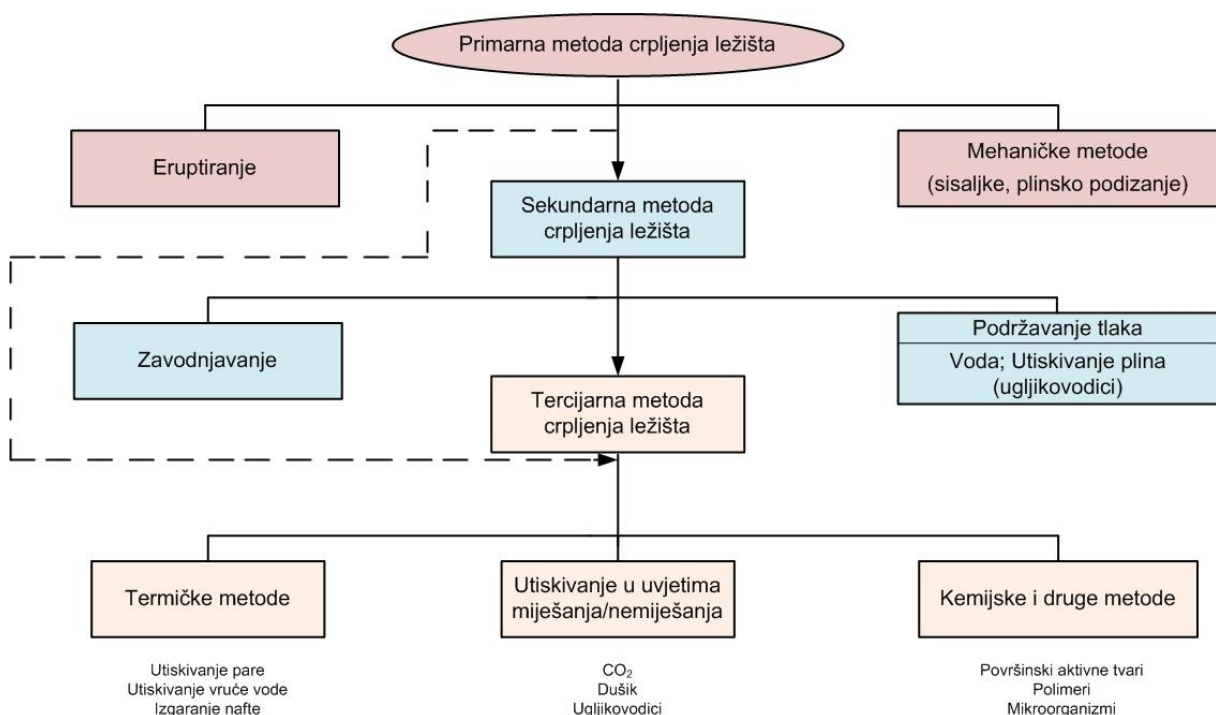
Primarna metoda crpljenja ležišta

Eruptiranje

Mehaničke metode (sisaljke, plinsko podizanje)

Sekundarna metoda crpljenja ležišta

Zavodnjavanje

Podržavanje tlaka

Voda; Utiskivanje plina (ugljikovodici)

Tercijarna metoda crpljenja ležišta

Termičke metode

Utiskivanje u uvjetima miješanja/nemiješanja

Kemijske i druge metode

Utiskivanje pare
Utiskivanje vruće vode
Izgaranje nafte

$CO_2$
Dušik
Ugljikovodici

Površinski aktivne tvari
Polimeri
Mikroorganizmi